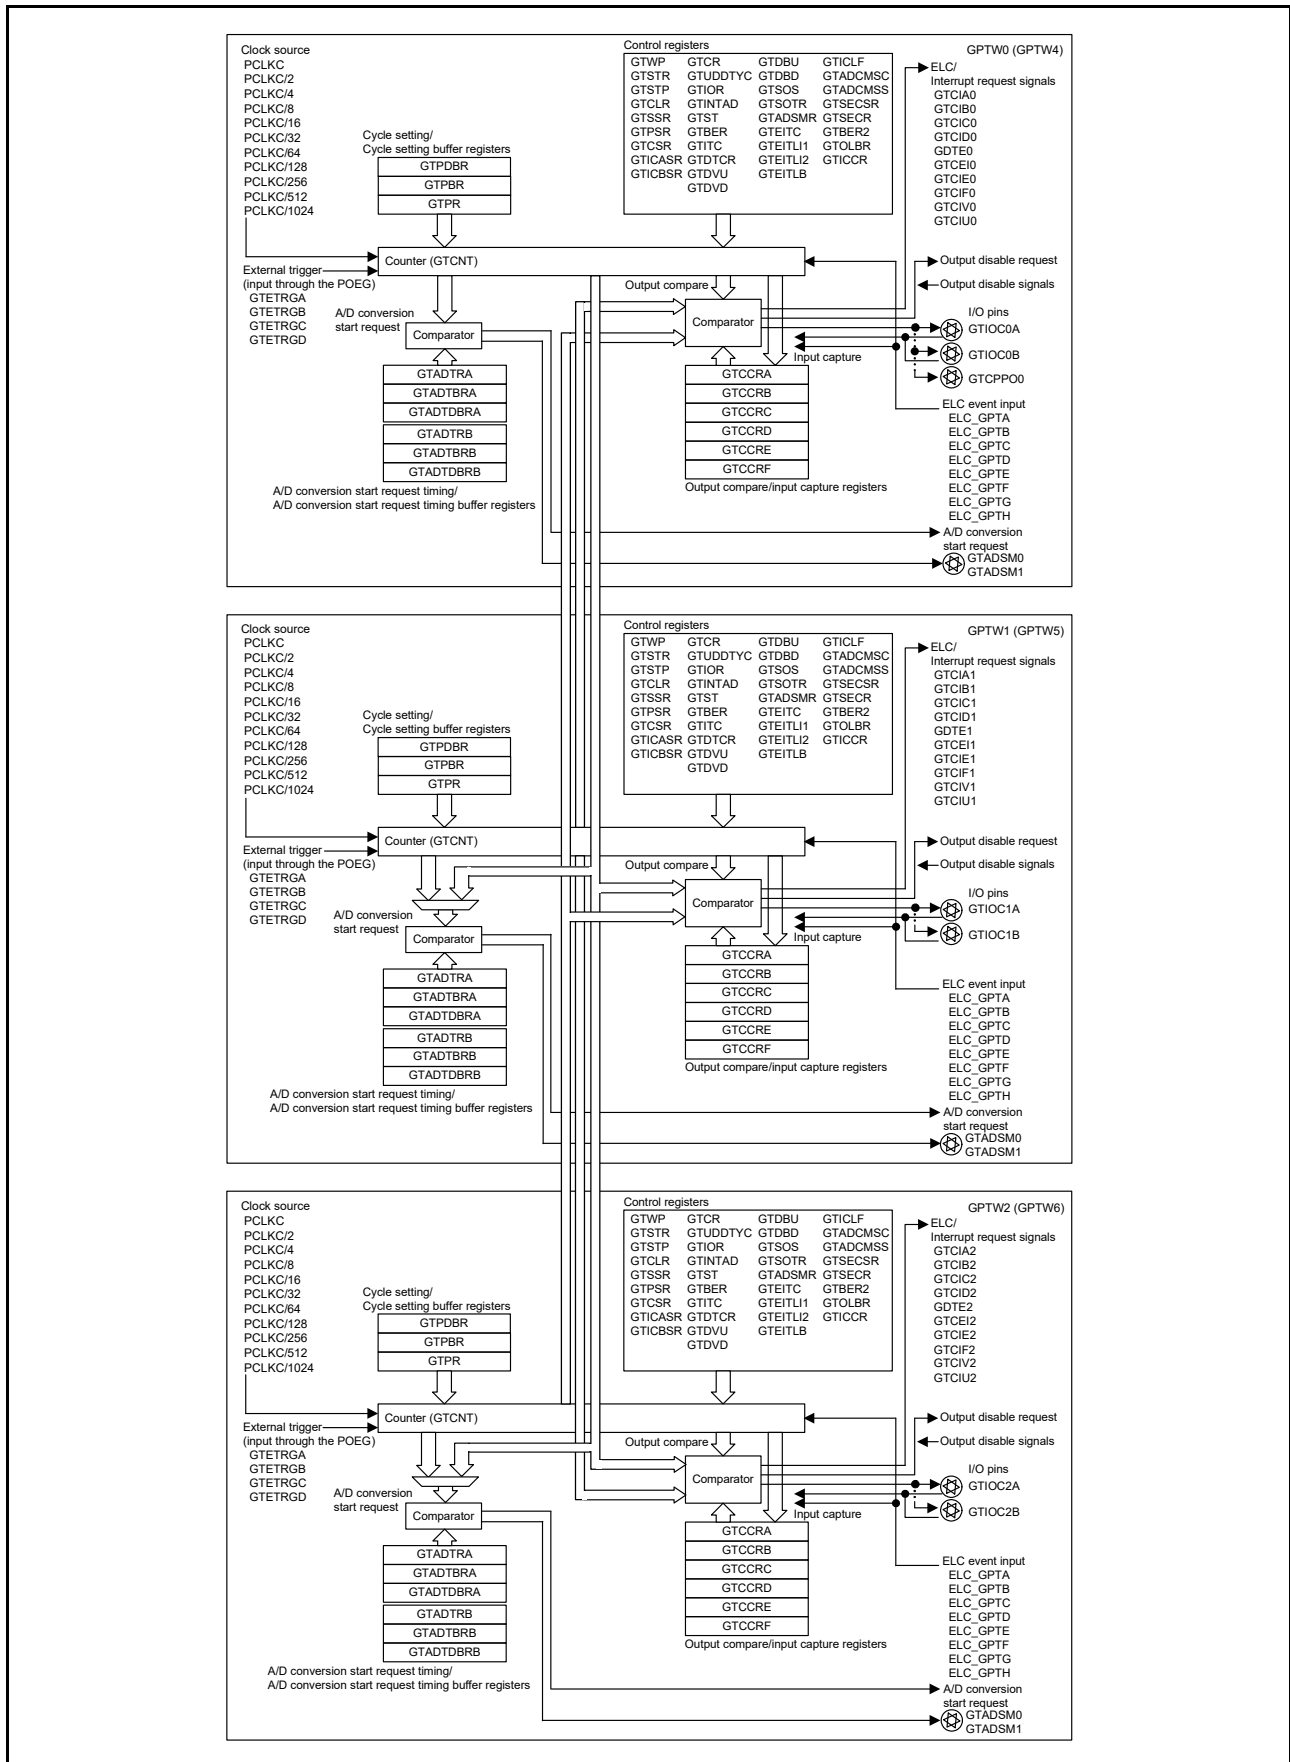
GPTW0 (GPTW4)

Clock source
PCLKC
PCLKC/2
PCLKC/4
PCLKC/8
PCLKC/16
PCLKC/32
PCLKC/64
PCLKC/128
PCLKC/256
PCLKC/512
PCLKC/1024

Cycle setting/
Cycle setting buffer registers
GTPDBR
GTPBR
GTPR

Control registers
GTWP GTCR GTDBU GTICLF
GTSTR GTUDDTYC GTDBD GTADCMSC
GTSTP GTIOR GTSOS GTADCMSS
GTCLR GTINTAD GTSOTR GTSECSR
GTSSR GTST GTADSMR GTSECR
GTPSR GTBER GTEITC GTBER2
GTCSR GTITC GTEITLI1 GTOLBR
GTICASR GTDTCR GTEITLI2 GTICCR
GTICBSR GTDVU GTEITLB
GTDVD

ELC/
Interrupt request signals
GTCIA0
GTCIB0
GTCIC0
GTCID0
GDTE0
GTCEI0
GTCIE0
GTCIF0
GTCIV0
GTCIU0

Counter (GTCNT)
External trigger
(input through the POEG)
GTETRGA
GTETRGB
GTETRGC
GTETRGD
A/D conversion
start request
Comparator
GTADTRA
GTADTBRA
GTADTDBRA
GTADTRB
GTADTBRB
GTADTDBRB
A/D conversion start request timing/
A/D conversion start request timing buffer registers

Output compare
Comparator
Input capture
GTCCRA
GTCCRB
GTCCRC
GTCCRD
GTCCRE
GTCCRF
Output compare/input capture registers

Output disable request
Output disable signals
I/O pins
GTIOC0A
GTIOC0B
GTCPPO0
ELC event input
ELC_GPTA
ELC_GPTB
ELC_GPTC
ELC_GPTD
ELC_GPTE
ELC_GPTF
ELC_GPTG
ELC_GPTH
A/D conversion
start request
GTADSM0
GTADSM1

GPTW1 (GPTW5)

Clock source
PCLKC
PCLKC/2
PCLKC/4
PCLKC/8
PCLKC/16
PCLKC/32
PCLKC/64
PCLKC/128
PCLKC/256
PCLKC/512
PCLKC/1024

Cycle setting/
Cycle setting buffer registers
GTPDBR
GTPBR
GTPR

Control registers
GTWP GTCR GTDBU GTICLF
GTSTR GTUDDTYC GTDBD GTADCMSC
GTSTP GTIOR GTSOS GTADCMSS
GTCLR GTINTAD GTSOTR GTSECSR
GTSSR GTST GTADSMR GTSECR
GTPSR GTBER GTEITC GTBER2
GTCSR GTITC GTEITLI1 GTOLBR
GTICASR GTDTCR GTEITLI2 GTICCR
GTICBSR GTDVU GTEITLB
GTDVD

ELC/
Interrupt request signals
GTCIA1
GTCIB1
GTCIC1
GTCID1
GDTE1
GTCEI1
GTCIE1
GTCIF1
GTCIV1
GTCIU1

Counter (GTCNT)
External trigger
(input through the POEG)
GTETRGA
GTETRGB
GTETRGC
GTETRGD
A/D conversion
start request
Comparator
GTADTRA
GTADTBRA
GTADTDBRA
GTADTRB
GTADTBRB
GTADTDBRB
A/D conversion start request timing/
A/D conversion start request timing buffer registers

Output compare
Comparator
Input capture
GTCCRA
GTCCRB
GTCCRC
GTCCRD
GTCCRE
GTCCRF
Output compare/input capture registers

Output disable request
Output disable signals
I/O pins
GTIOC1A
GTIOC1B
ELC event input
ELC_GPTA
ELC_GPTB
ELC_GPTC
ELC_GPTD
ELC_GPTE
ELC_GPTF
ELC_GPTG
ELC_GPTH
A/D conversion
start request
GTADSM0
GTADSM1

GPTW2 (GPTW6)

Clock source
PCLKC
PCLKC/2
PCLKC/4
PCLKC/8
PCLKC/16
PCLKC/32
PCLKC/64
PCLKC/128
PCLKC/256
PCLKC/512
PCLKC/1024

Cycle setting/
Cycle setting buffer registers
GTPDBR
GTPBR
GTPR

Control registers
GTWP GTCR GTDBU GTICLF
GTSTR GTUDDTYC GTDBD GTADCMSC
GTSTP GTIOR GTSOS GTADCMSS
GTCLR GTINTAD GTSOTR GTSECSR
GTSSR GTST GTADSMR GTSECR
GTPSR GTBER GTEITC GTBER2
GTCSR GTITC GTEITLI1 GTOLBR
GTICASR GTDTCR GTEITLI2 GTICCR
GTICBSR GTDVU GTEITLB
GTDVD

ELC/
Interrupt request signals
GTCIA2
GTCIB2
GTCIC2
GTCID2
GDTE2
GTCEI2
GTCIE2
GTCIF2
GTCIV2
GTCIU2

Counter (GTCNT)
External trigger
(input through the POEG)
GTETRGA
GTETRGB
GTETRGC
GTETRGD
A/D conversion
start request
Comparator
GTADTRA
GTADTBRA
GTADTDBRA
GTADTRB
GTADTBRB
GTADTDBRB
A/D conversion start request timing/
A/D conversion start request timing buffer registers

Output compare
Comparator
Input capture
GTCCRA
GTCCRB
GTCCRC
GTCCRD
GTCCRE
GTCCRF
Output compare/input capture registers

Output disable request
Output disable signals
I/O pins
GTIOC2A
GTIOC2B
ELC event input
ELC_GPTA
ELC_GPTB
ELC_GPTC
ELC_GPTD
ELC_GPTE
ELC_GPTF
ELC_GPTG
ELC_GPTH
A/D conversion
start request
GTADSM0
GTADSM1